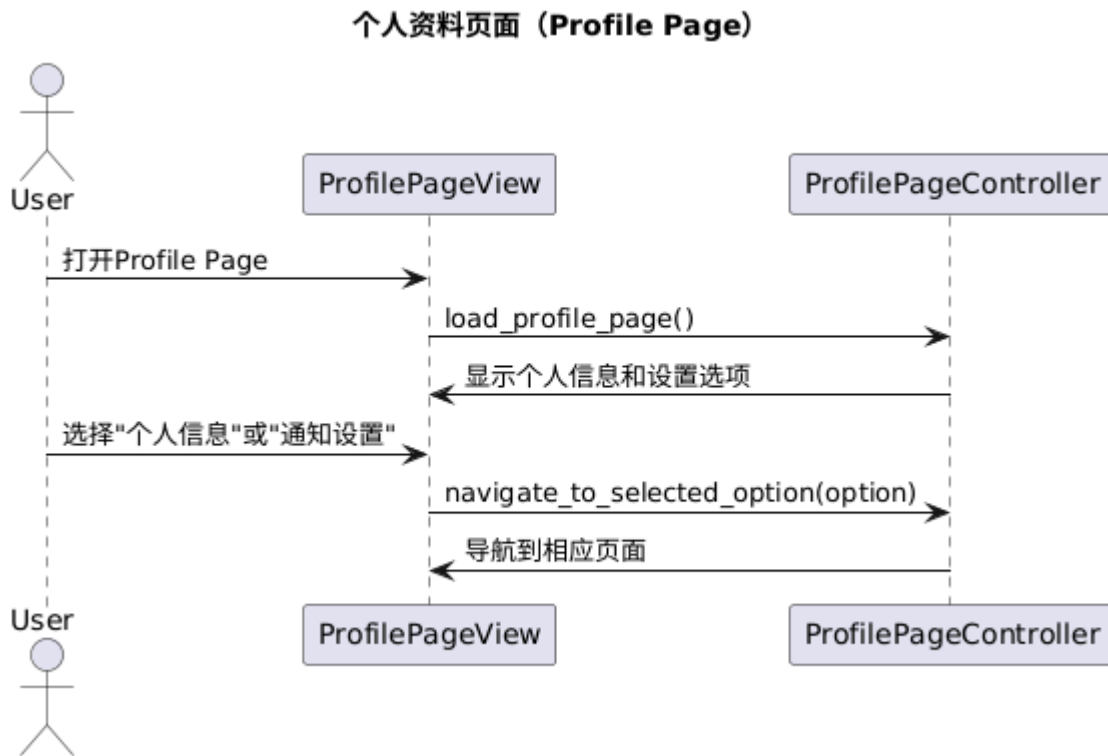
个人资料页面（Profile Page）

User

ProfilePageView

ProfilePageController

打开Profile Page

load_profile_page()

显示个人信息和设置选项

选择"个人信息"或"通知设置"

navigate_to_selected_option(option)

导航到相应页面

User

ProfilePageView

ProfilePageController